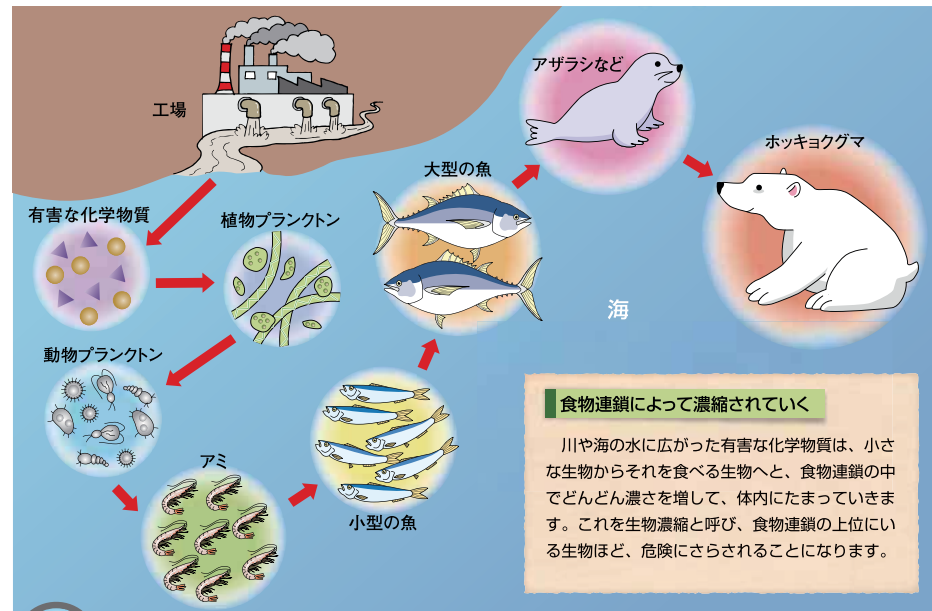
工場

有害な化学物質

植物プランクトン

動物プランクトン

アミ

小型の魚

大型の魚

アザラシなど

ホッキョクグマ

海

食物連鎖によって濃縮されていく

川や海の水に広がった有害な化学物質は、小さな生物からそれを食べる生物へと、食物連鎖の中でどんどん濃さを増して、体内にたまっていきます。これを生物濃縮と呼び、食物連鎖の上位にいる生物ほど、危険にさらされることになります。